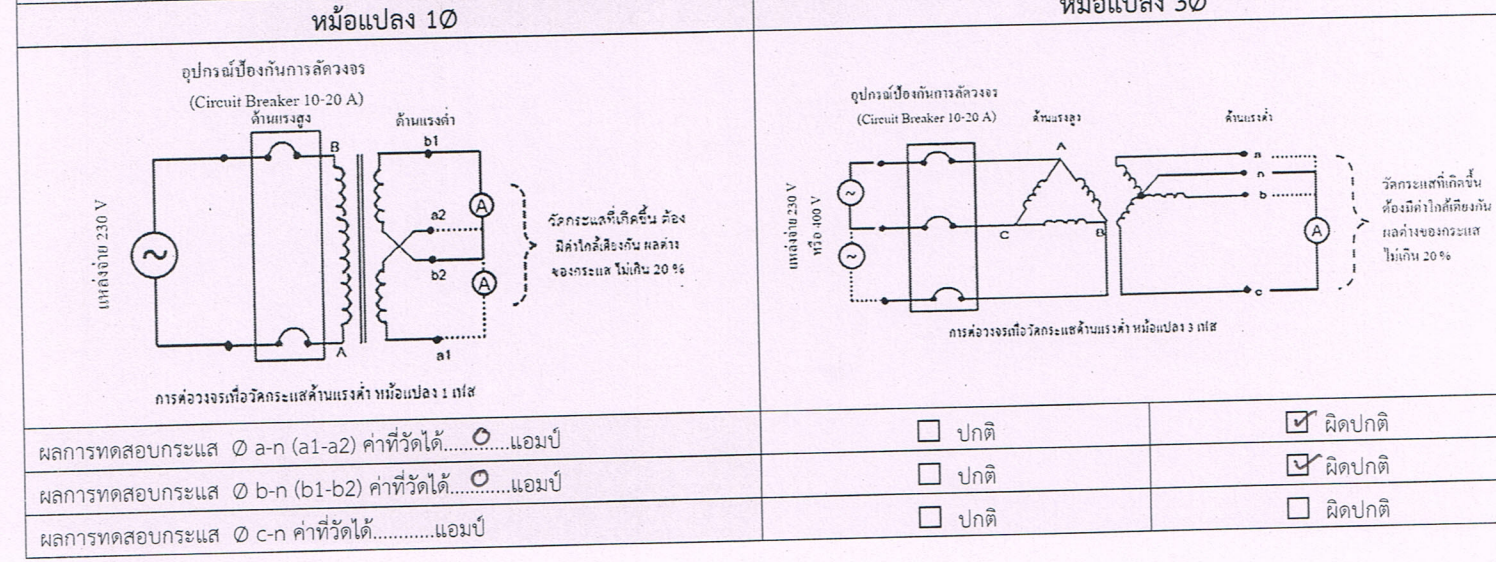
| หม้อแปลง 1Ø | หม้อแปลง 3Ø |
|---|---|
| อุปกรณ์ป้องกันการลัดวงจร (Circuit Breaker 10-20 A) ด้านแรงสูง ด้านแรงต่ำ B b1 a2 b2 A a1 แหล่งจ่าย 230 V วัดกระแสที่เกิดขึ้น ต้องมีค่าใกล้เคียงกัน ผลต่างของกระแส ไม่เกิน 20 % การต่อวงจรเพื่อวัดกระแสด้านแรงต่ำ หม้อแปลง 1 เฟส | อุปกรณ์ป้องกันการลัดวงจร (Circuit Breaker 10-20 A) ด้านแรงสูง ด้านแรงต่ำ A C B a n b c แหล่งจ่าย 230 V หรือ 400 V วัดกระแสที่เกิดขึ้น ต้องมีค่าใกล้เคียงกัน ผลต่างของกระแส ไม่เกิน 20 % การต่อวงจรเพื่อวัดกระแสด้านแรงต่ำ หม้อแปลง 3 เฟส |

| | | |
|---|---|---|
| ผลการทดสอบกระแส Ø a-n (a1-a2) ค่าที่วัดได้.....0.....แอมป์ | ☐ ปกติ | ☑ ผิดปกติ |
| ผลการทดสอบกระแส Ø b-n (b1-b2) ค่าที่วัดได้.....0.....แอมป์ | ☐ ปกติ | ☑ ผิดปกติ |
| ผลการทดสอบกระแส Ø c-n ค่าที่วัดได้...........แอมป์ | ☐ ปกติ | ☐ ผิดปกติ |